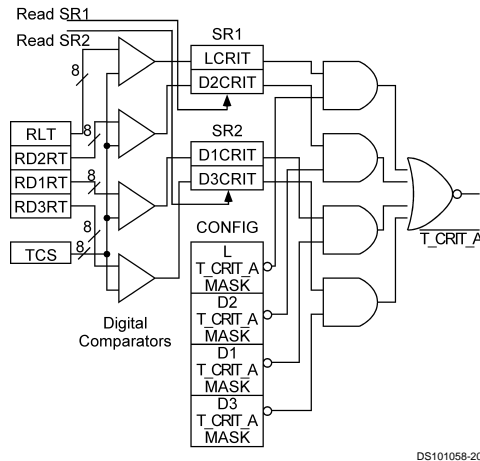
Read SR1
Read SR2
8
8
8
8
RLT
RD2RT
RD1RT
RD3RT
TCS
SR1
LCRIT
D2CRIT
SR2
D1CRIT
D3CRIT
CONFIG
L
T_CRIT_A
MASK
D2
T_CRIT_A
MASK
D1
T_CRIT_A
MASK
D3
T_CRIT_A
MASK
Digital
Comparators
T_CRIT_A
DS101058-2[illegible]